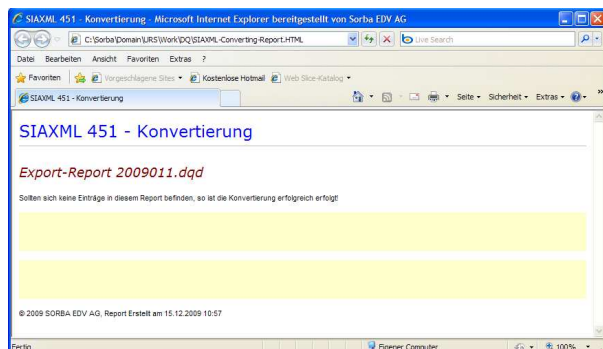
SIAXML 451 - Konvertierung - Microsoft Internet Explorer bereitgestellt von Sorba EDV AG

C:\Sorba\Domain\URS\Work\DQ\SIAXML-Converting-Report.HTML

Live Search

Datei Bearbeiten Ansicht Favoriten Extras ?

Favoriten Vorgeschlagene Sites Kostenlose Hotmail Web Slice-Katalog

SIAXML 451 - Konvertierung

Seite Sicherheit Extras

SIAXML 451 - Konvertierung

Export-Report 2009011.dqd

Sollten sich keine Einträge in diesem Report befinden, so ist die Konvertierung erfolgreich erfolgt!

© 2009 SORBA EDV AG, Report Erstellt am 15.12.2009 10:57

Fertig

Eigener Computer

100%